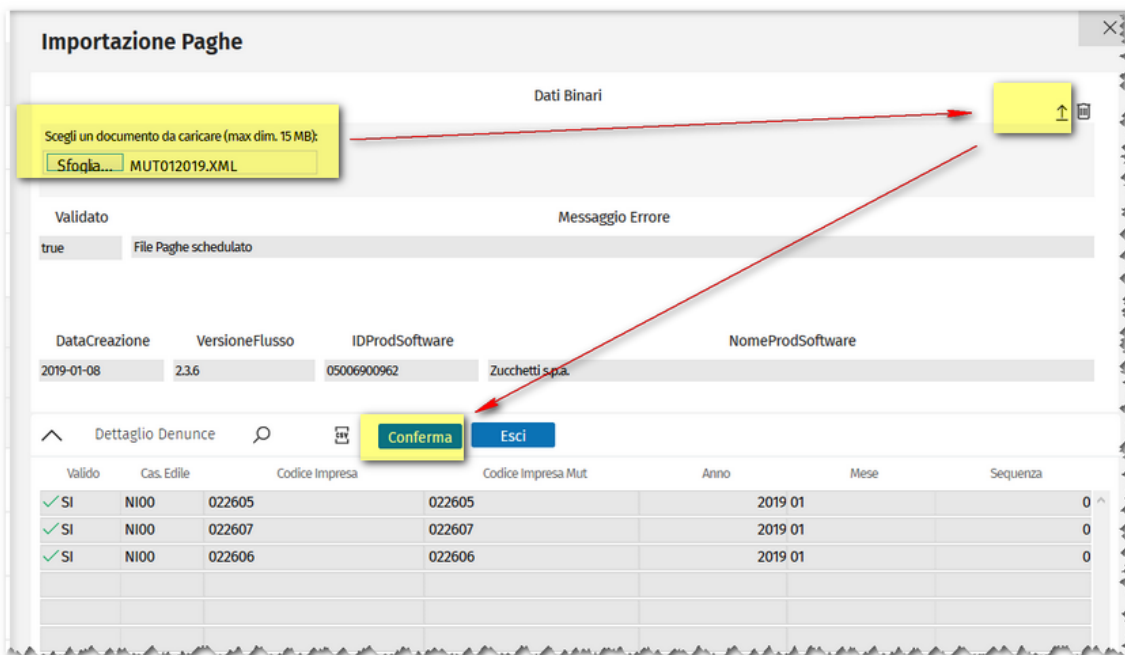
Importazione Paghe

Dati Binari

Scegli un documento da caricare (max dim. 15 MB):

Sfoglia... MUT012019.XML

| Validato | Messaggio Errore |
|---|---|
| true | File Paghe schedulato |

| DataCreazione | VersioneFlusso | IDProdSoftware | NomeProdSoftware |
|---|---|---|---|
| 2019-01-08 | 2.3.6 | 05006900962 | Zucchetti s.p.a. |

Dettaglio Denunce

Conferma Esci

| Valido | Cas. Edile | Codice Impresa | Codice Impresa Mut | Anno | Mese | Sequenza |
|---|---|---|---|---|---|---|
| SI | NI00 | 022605 | 022605 | 2019 | 01 | 0 |
| SI | NI00 | 022607 | 022607 | 2019 | 01 | 0 |
| SI | NI00 | 022606 | 022606 | 2019 | 01 | 0 |